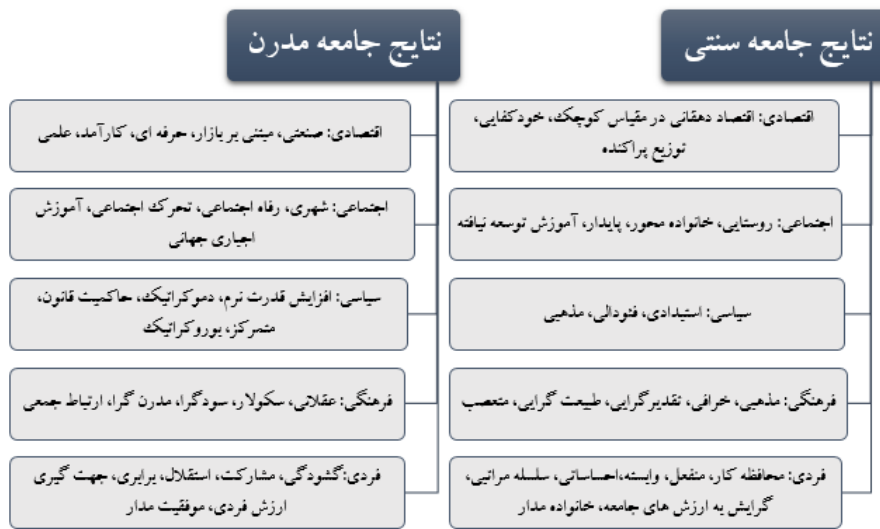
نتایج جامعه سنتی

اقتصادی: اقتصاد دهقانی در مقیاس کوچک، خودکفایی، توزیع پراکنده

اجتماعی: روستایی، خانواده محور، پایدار، آموزش توسعه نیافته

سیاسی: استبدادی، فئودالی، مذهبی

فرهنگی: مذهبی، خرافی، تقدیرگرایی، طبیعت گرایی، متعصب

فردی: محافظه کار، منفعل، وابسته،احساساتی، سلسله مراتبی، گرایش به ارزش های جامعه، خانواده مدار

نتایج جامعه مدرن

اقتصادی: صنعتی، مبتنی بر بازار، حرفه ای، کارآمد، علمی

اجتماعی: شهری، رفاه اجتماعی، تحرک اجتماعی، آموزش اجباری جهانی

سیاسی: افزایش قدرت نرم، دموکراتیک، حاکمیت قانون، متمرکز، بوروکراتیک

فرهنگی: عقلانی، سکولار، سودگرا، مدرن گرا، ارتباط جمعی

فردی:گشودگی، مشارکت، استقلال، برابری، جهت گیری ارزش فردی، موفقیت مدار